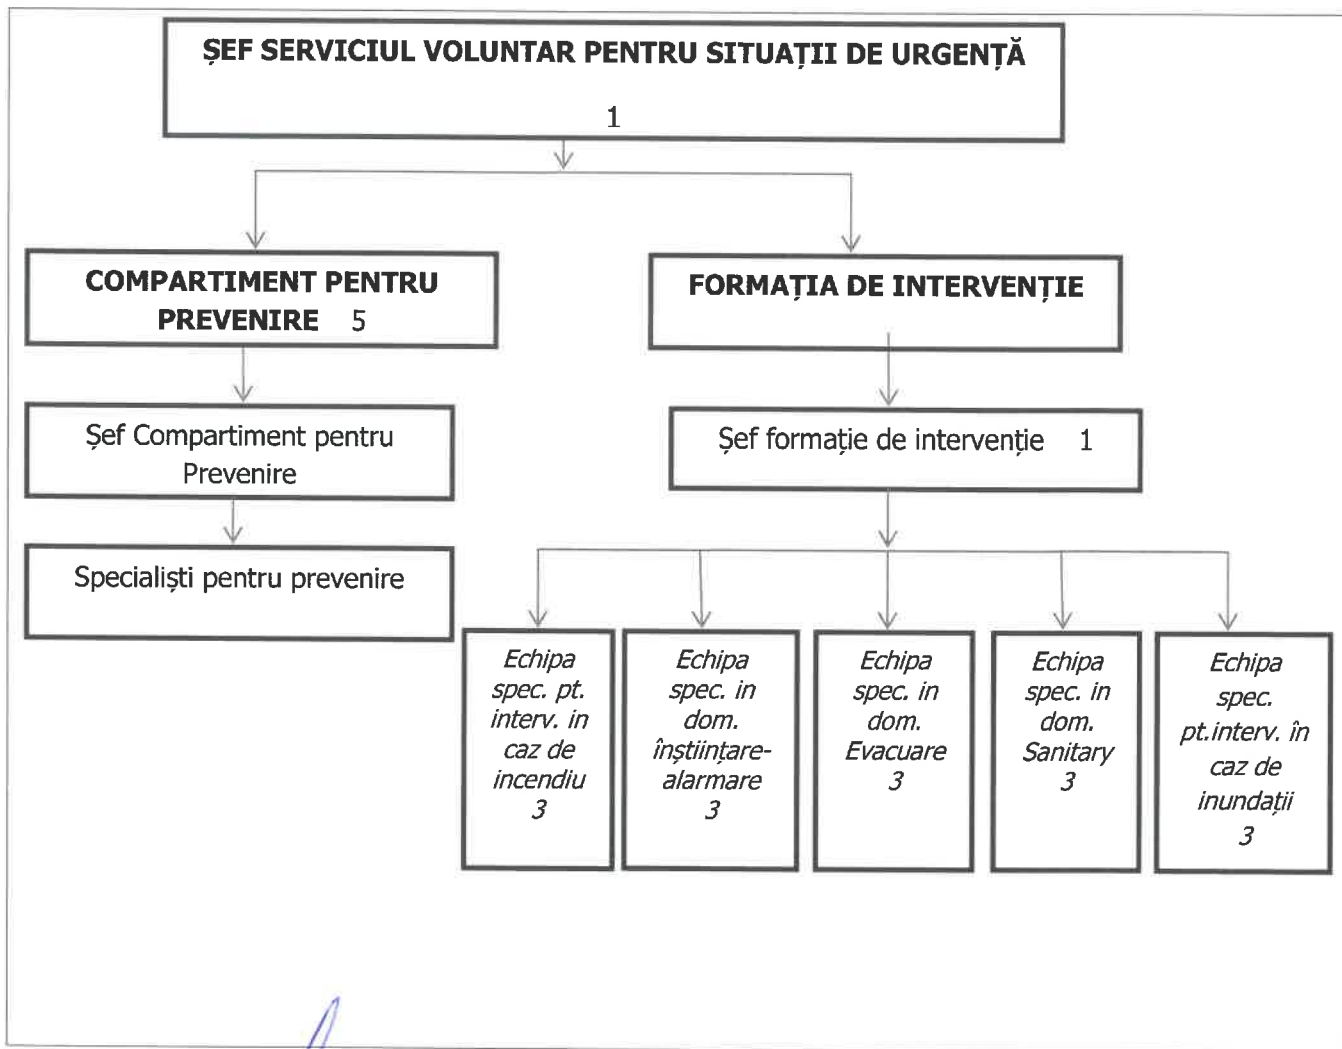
ȘEF SERVICIUL VOLUNTAR PENTRU SITUAȚII DE URGENȚĂ
1

COMPARTIMENT PENTRU PREVENIRE 5

FORMAȚIA DE INTERVENȚIE

Șef Compartiment pentru Prevenire

Șef formație de intervenție 1

Specialiști pentru prevenire

Echipa spec. pt. interv. in caz de incendiu 3

Echipa spec. in dom. înștiințare-alarmare 3

Echipa spec. in dom. Evacuare 3

Echipa spec. in dom. Sanitary 3

Echipa spec. pt.interv. în caz de inundații 3